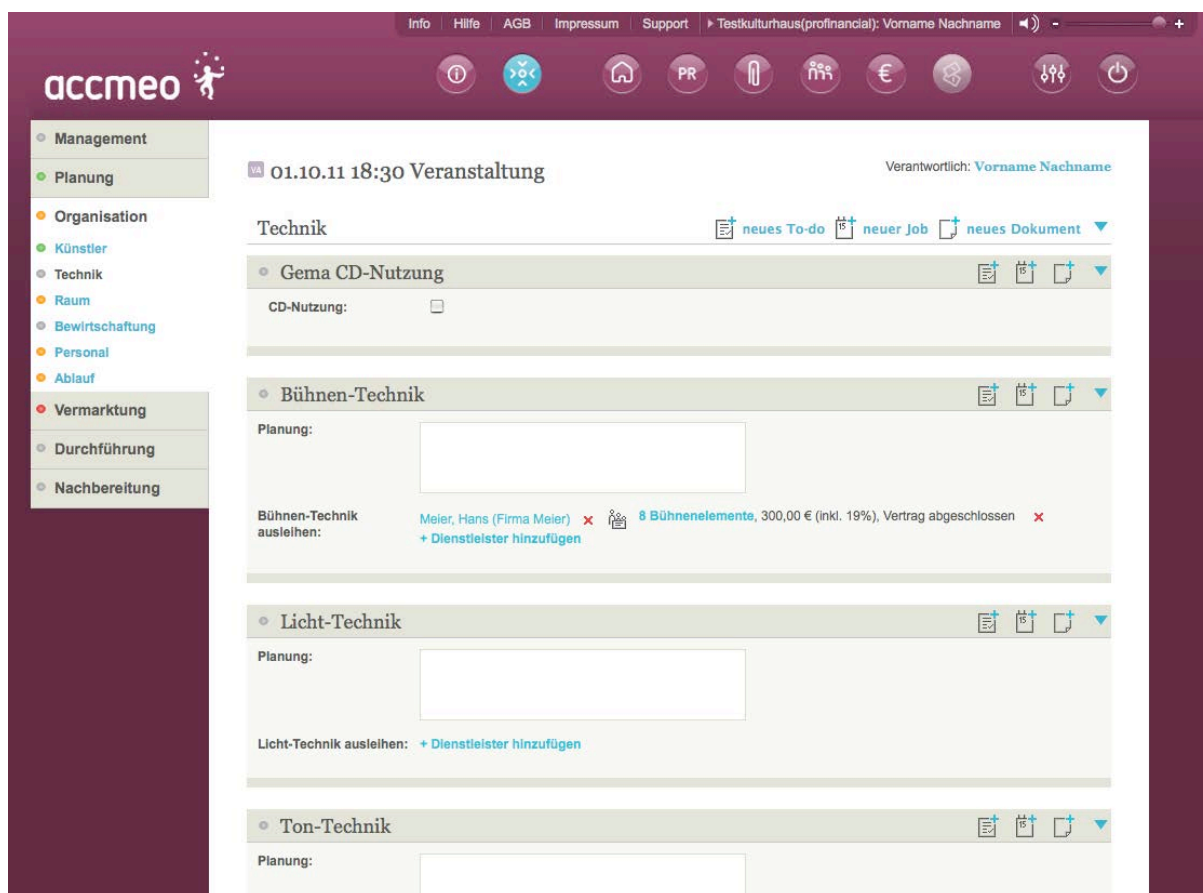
Info | Hilfe | AGB | Impressum | Support | ▸ Testkulturhaus(profinancial): Vorname Nachname

accmeo

PR

€

Management
Planung
Organisation
Künstler
Technik
Raum
Bewirtschaftung
Personal
Ablauf
Vermarktung
Durchführung
Nachbereitung

VA 01.10.11 18:30 Veranstaltung

Verantwortlich: Vorname Nachname

Technik

neues To-do neuer Job neues Dokument

Gema CD-Nutzung

CD-Nutzung:

Bühnen-Technik

Planung:

Bühnen-Technik ausleihen: Meier, Hans (Firma Meier) × 8 Bühnenelemente, 300,00 € (inkl. 19%), Vertrag abgeschlossen ×
+ Dienstleister hinzufügen

Licht-Technik

Planung:

Licht-Technik ausleihen: + Dienstleister hinzufügen

Ton-Technik

Planung: